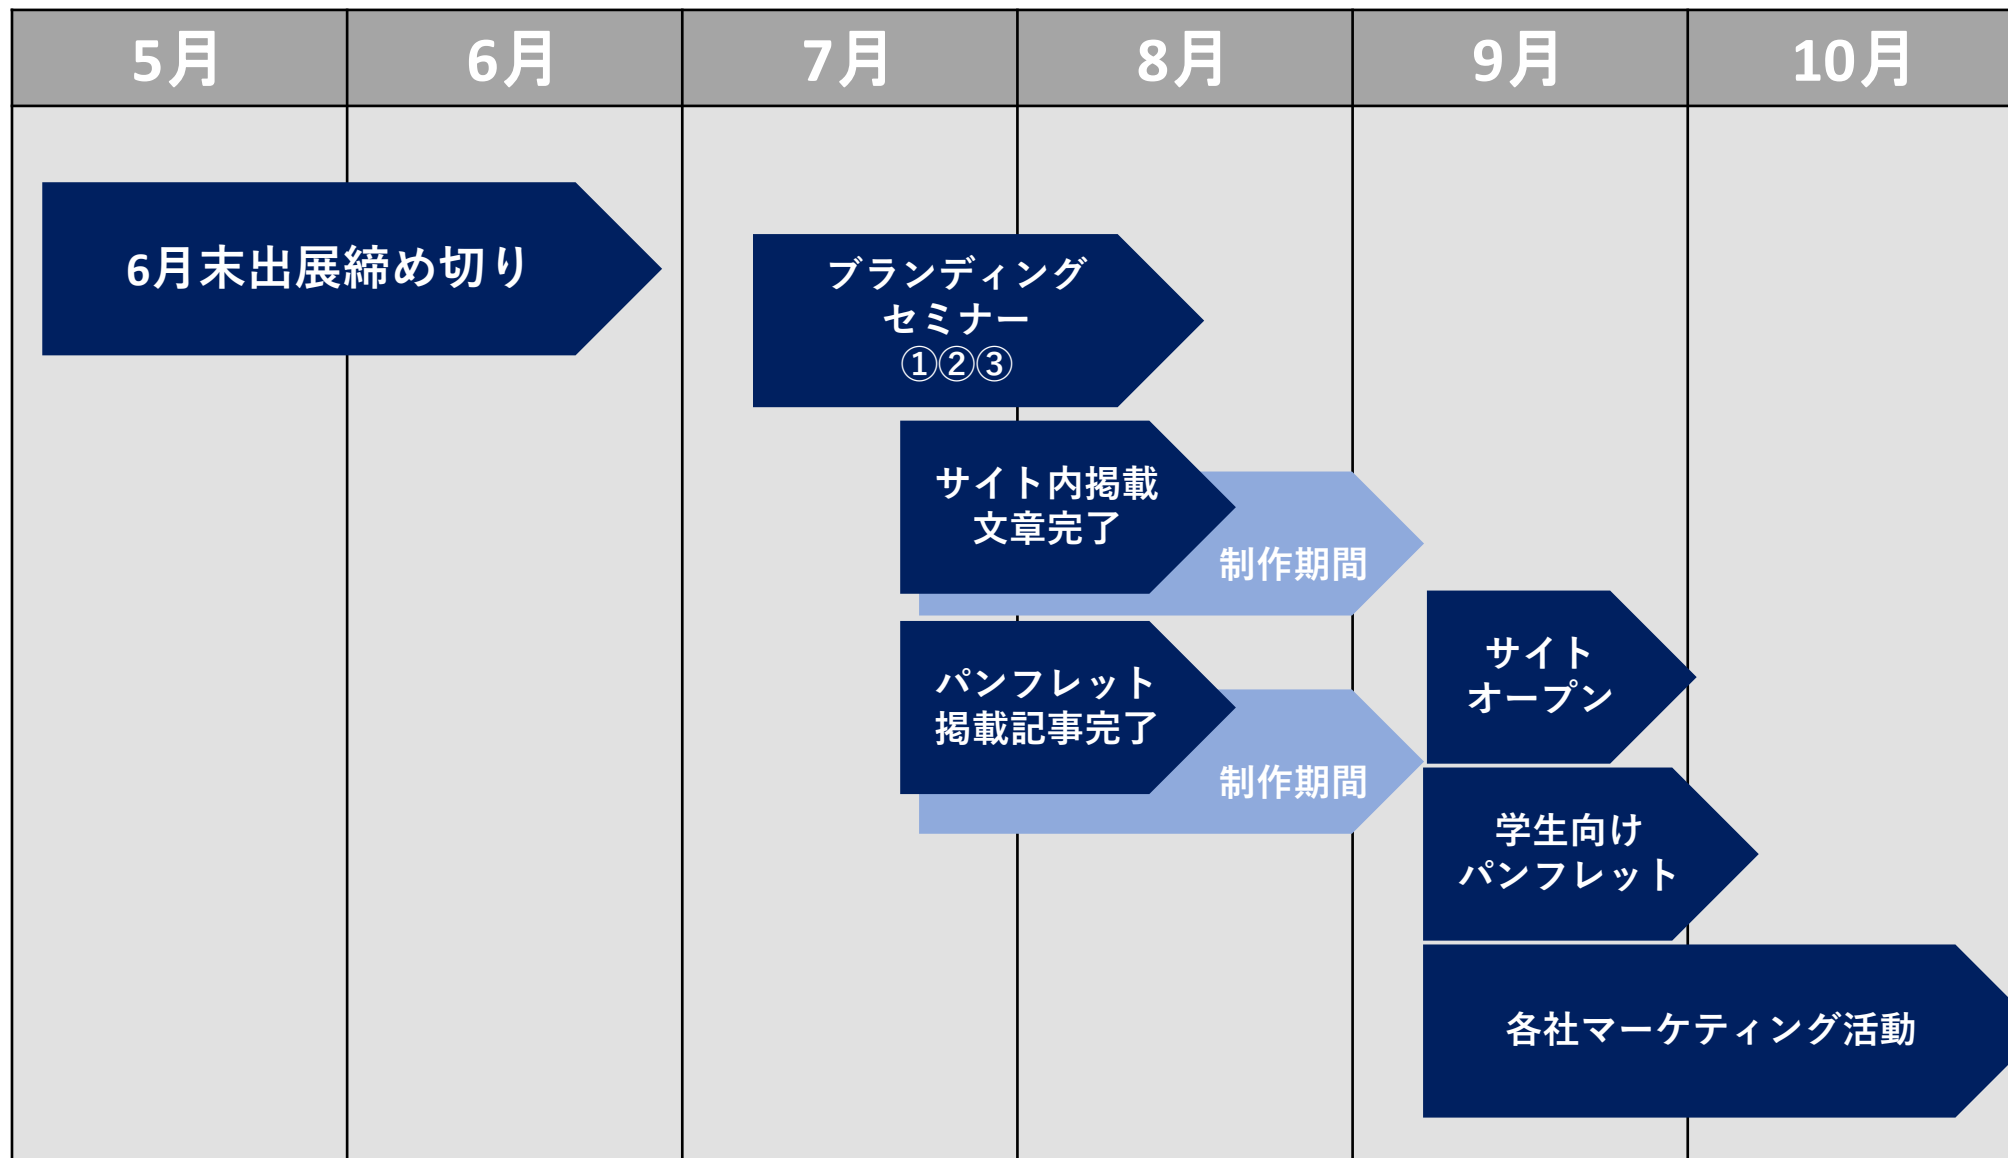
| 5月 | 6月 | 7月 | 8月 | 9月 | 10月 |
|---|---|---|---|---|---|

6月末出展締め切り

ブランディング
セミナー
①②③

サイト内掲載
文章完了

制作期間

パンフレット
掲載記事完了

制作期間

サイト
オープン

学生向け
パンフレット

各社マーケティング活動